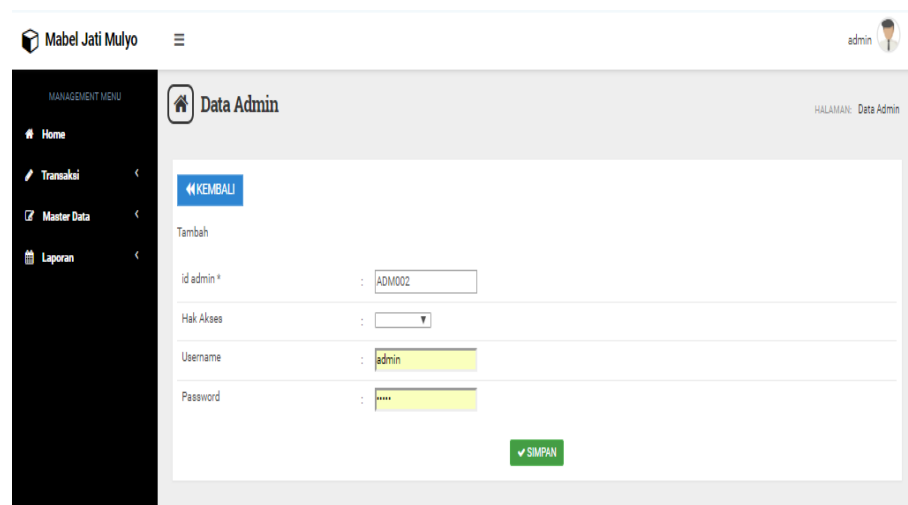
Mabel Jati Mulyo ≡ admin

MANAGEMENT MENU

Home

Transaksi

Master Data

Laporan

Data Admin

HALAMAN: Data Admin

KEMBALI

Tambah

id admin * : ADM002

Hak Akses :

Username : admin

Password : •••••

SIMPAN